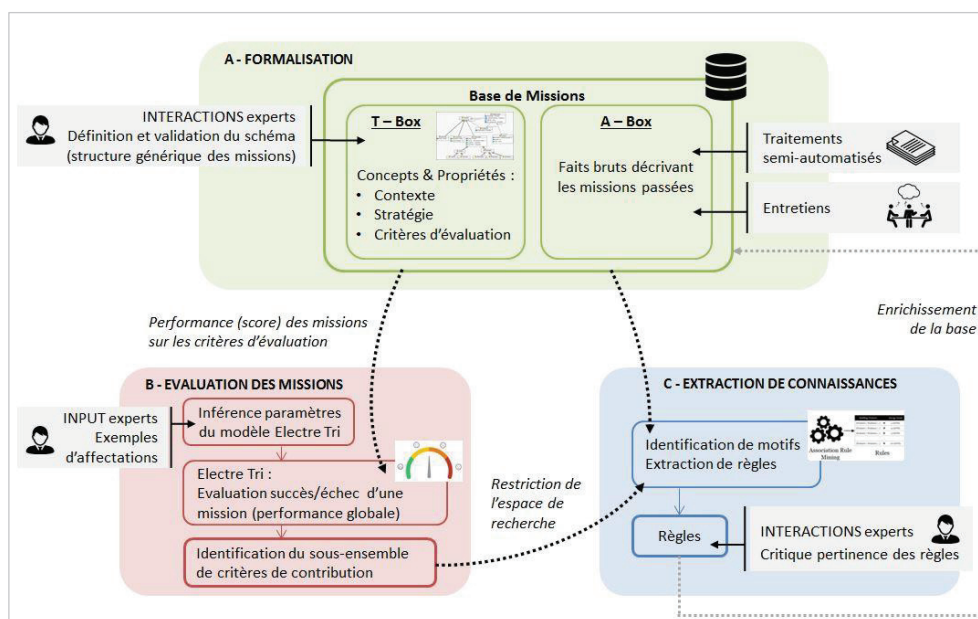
A - FORMALISATION

Base de Missions

INTERACTIONS experts
Définition et validation du schéma (structure générique des missions)

T – Box

Concepts & Propriétés :
• Contexte
• Stratégie
• Critères d'évaluation

A – Box

Faits bruts décrivant les missions passées

Traitements semi-automatisés

Entretiens

Enrichissement de la base

Performance (score) des missions sur les critères d'évaluation

B - EVALUATION DES MISSIONS

INPUT experts
Exemples d'affectations

Inférence paramètres du modèle Electre Tri

Electre Tri :
Evaluation succès/échec d'une mission (performance globale)

Identification du sous-ensemble de critères de contribution

Restriction de l'espace de recherche

C - EXTRACTION DE CONNAISSANCES

Identification de motifs
Extraction de règles

Association Rule Mining

Rules

Règles

INTERACTIONS experts
Critique pertinence des règles